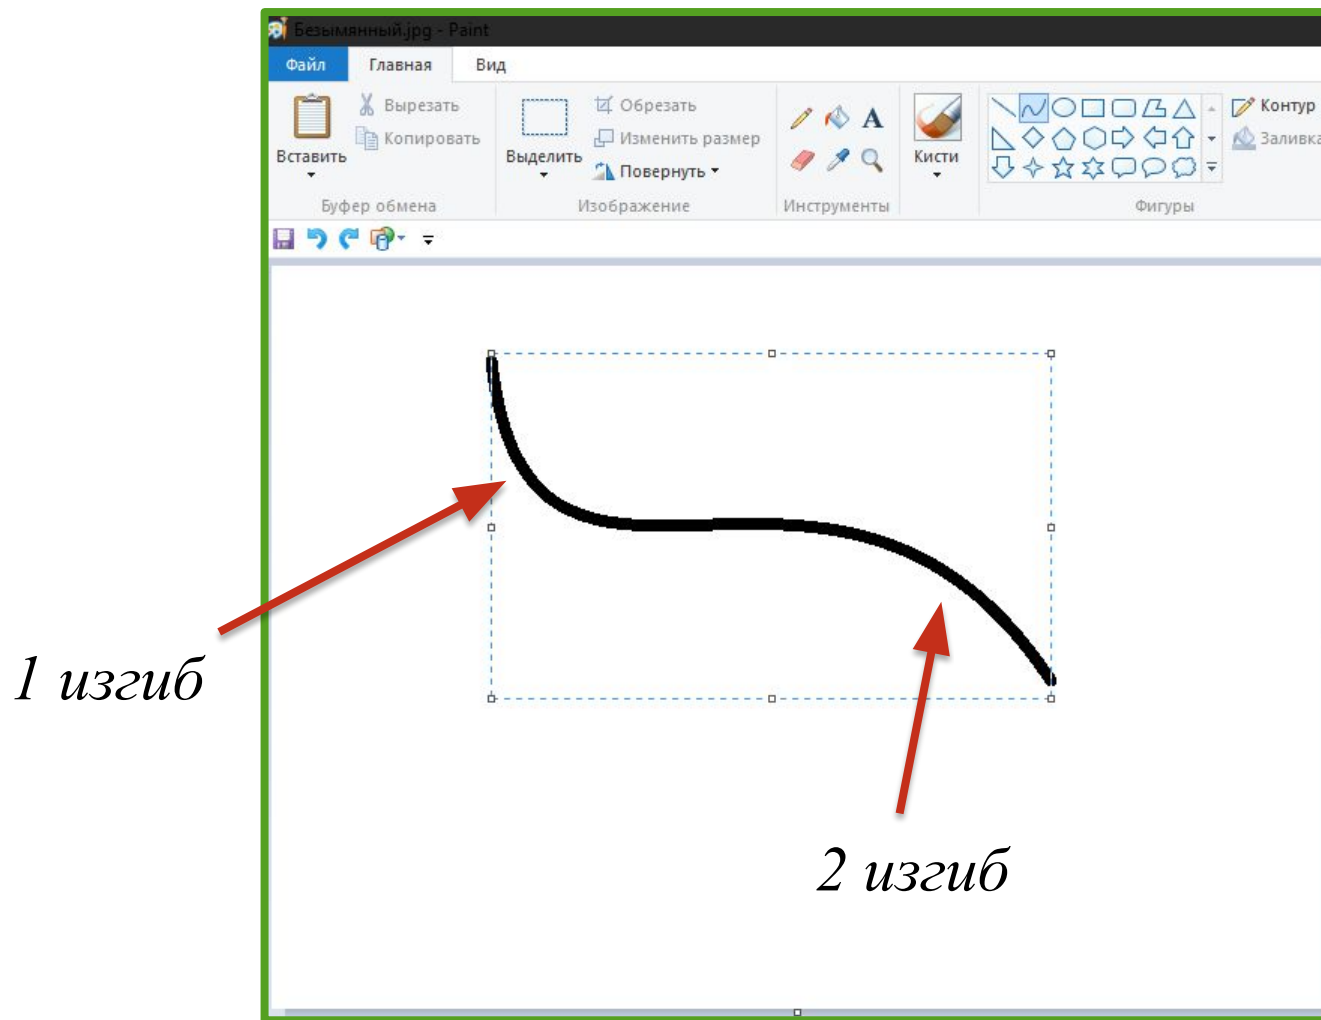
Безымянный.jpg - Paint

Файл
Главная
Вид

Вставить
Вырезать
Копировать
Буфер обмена

Выделить
Обрезать
Изменить размер
Повернуть
Изображение

Инструменты

Кисти

Фигуры

Контур
Заливка

1 изгиб

2 изгиб